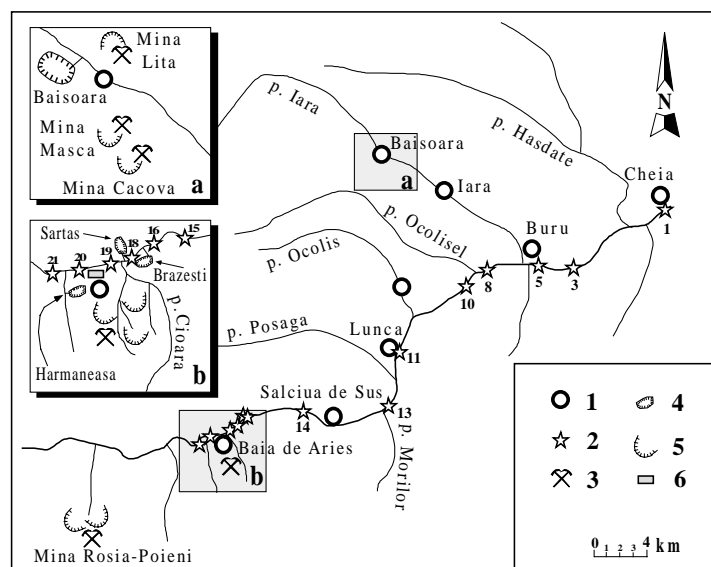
Mina Lita
Baisoara
Mina Masca
Mina Cacova
a

Sartas
16
15
19
18
21
20
Brazesti
p. Cioara
Harmaneasa
b

N

p. Iara
Baisoara
a
Iara
p. Hasdate
Cheia
1
p. Ocolisel
Buru
5
3
8
p. Ocolis
10
p. Posaga
Lunca
11
Salciua de Sus
14
13
Baia de Aries
b
p. Morilor
Mina Rosia-Poieni

1
2
3
4
5
6
0 1 2 3 4 km